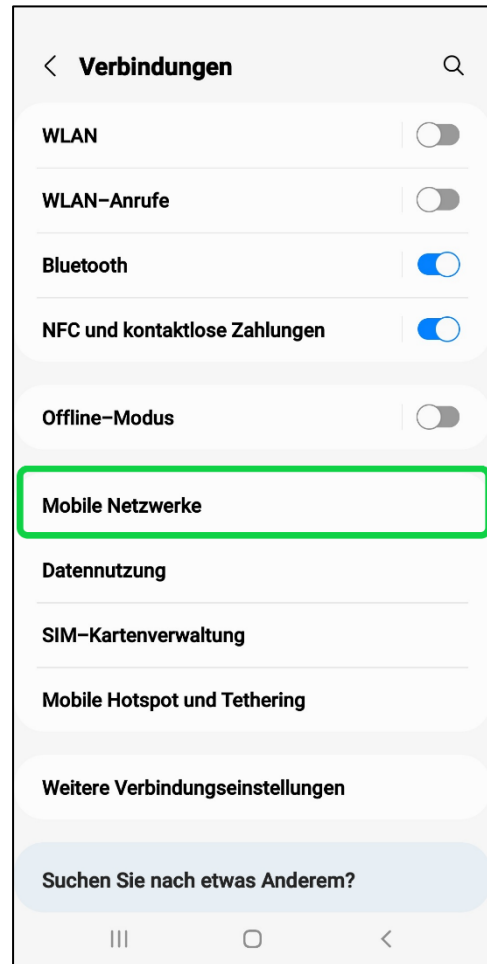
< Verbindungen

WLAN

WLAN-Anrufe

Bluetooth

NFC und kontaktlose Zahlungen

Offline-Modus

Mobile Netzwerke

Datennutzung

SIM-Kartenverwaltung

Mobile Hotspot und Tethering

Weitere Verbindungseinstellungen

Suchen Sie nach etwas Anderem?

III ○ <